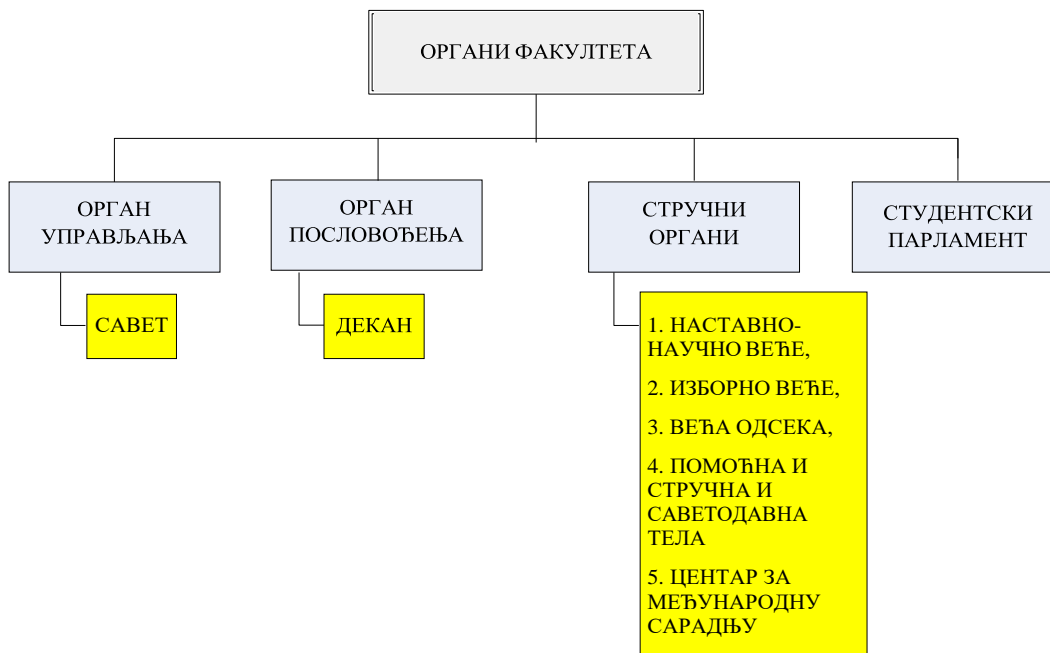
ОРГАНИ ФАКУЛТЕТА

ОРГАН УПРАВЉАЊА

ОРГАН ПОСЛОВОЂЕЊА

СТРУЧНИ ОРГАНИ

СТУДЕНТСКИ ПАРЛАМЕНТ

САВЕТ

ДЕКАН

1. НАСТАВНО-НАУЧНО ВЕЋЕ,

2. ИЗБОРНО ВЕЋЕ,

3. ВЕЋА ОДСЕКА,

4. ПОМОЋНА И СТРУЧНА И САВЕТОДАВНА ТЕЛА

5. ЦЕНТАР ЗА МЕЂУНАРОДНУ САРАДЊУ